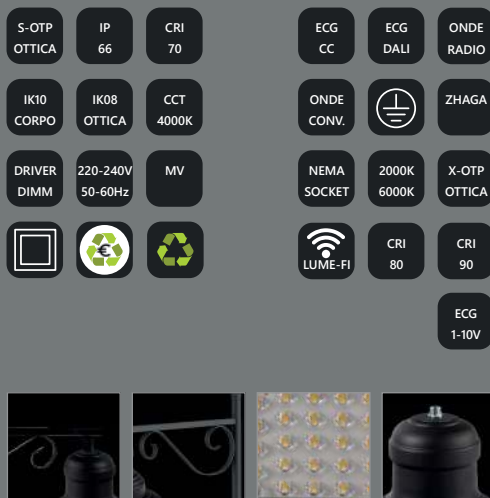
S-OTP
OTTICA

IP
66

CRI
70

ECG
CC

ECG
DALI

ONDE
RADIO

IK10
CORPO

IK08
OTTICA

CCT
4000K

ONDE
CONV.

ZHAGA

DRIVER
DIMM

220-240V
50-60Hz

MV

NEMA
SOCKET

2000K
6000K

X-OTP
OTTICA

€

LUME-FI

CRI
80

CRI
90

ECG
1-10V